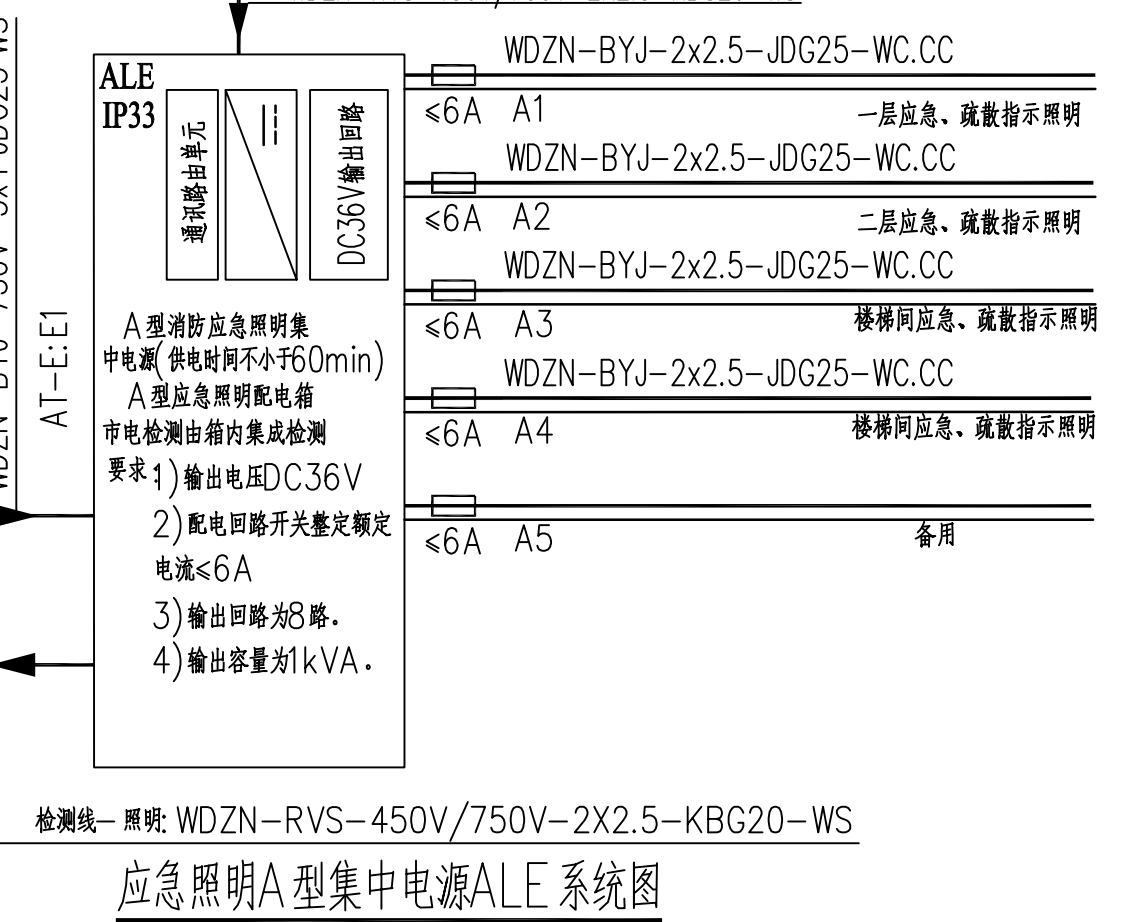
WDZN-BYJ-2x2.5-JDG25-WC.CC

ALE
IP33

通讯路由单元

DC36V输出回路

≤6A A1 一层应急、疏散指示照明

WDZN-BYJ-2x2.5-JDG25-WC.CC

≤6A A2 二层应急、疏散指示照明

WDZN-BYJ-2x2.5-JDG25-WC.CC

≤6A A3 楼梯间应急、疏散指示照明

WDZN-BYJ-2x2.5-JDG25-WC.CC

≤6A A4 楼梯间应急、疏散指示照明

≤6A A5 备用

AT-E:E1

WDZN-BYJ-750V-3X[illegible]

A型消防应急照明集中电源(供电时间不小于60min)
A型应急照明配电箱
市电检测由箱内集成检测
要求:1)输出电压DC36V
2)配电回路开关整定额定电流≤6A
3)输出回路为8路.
4)输出容量为1kVA.

检测线-照明: WDZN-RVS-450V/750V-2X2.5-KBG20-WS

应急照明A型集中电源ALE系统图